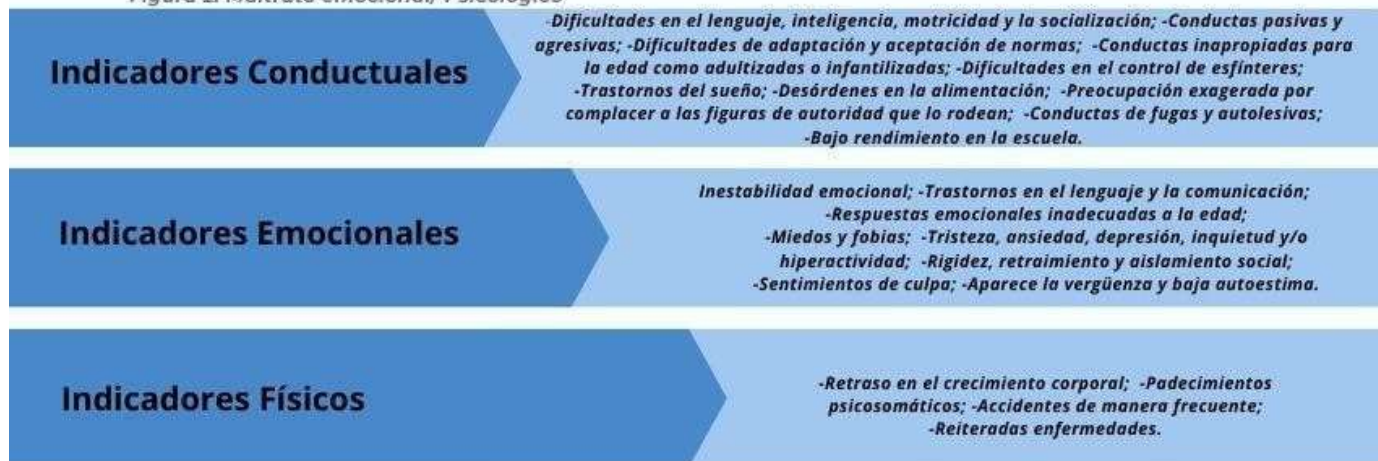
Figura 1. Maltrato emocional, Psicológico

Indicadores Conductuales

-Dificultades en el lenguaje, inteligencia, motricidad y la socialización; -Conductas pasivas y agresivas; -Dificultades de adaptación y aceptación de normas; -Conductas inapropiadas para la edad como adultizadas o infantilizadas; -Dificultades en el control de esfínteres; -Trastornos del sueño; -Desórdenes en la alimentación; -Preocupación exagerada por complacer a las figuras de autoridad que lo rodean; -Conductas de fugas y autolesivas; -Bajo rendimiento en la escuela.

Indicadores Emocionales

Inestabilidad emocional; -Trastornos en el lenguaje y la comunicación; -Respuestas emocionales inadecuadas a la edad; -Miedos y fobias; -Tristeza, ansiedad, depresión, inquietud y/o hiperactividad; -Rigidez, retraimiento y aislamiento social; -Sentimientos de culpa; -Aparece la vergüenza y baja autoestima.

Indicadores Físicos

-Retraso en el crecimiento corporal; -Padecimientos psicosomáticos; -Accidentes de manera frecuente; -Reiteradas enfermedades.